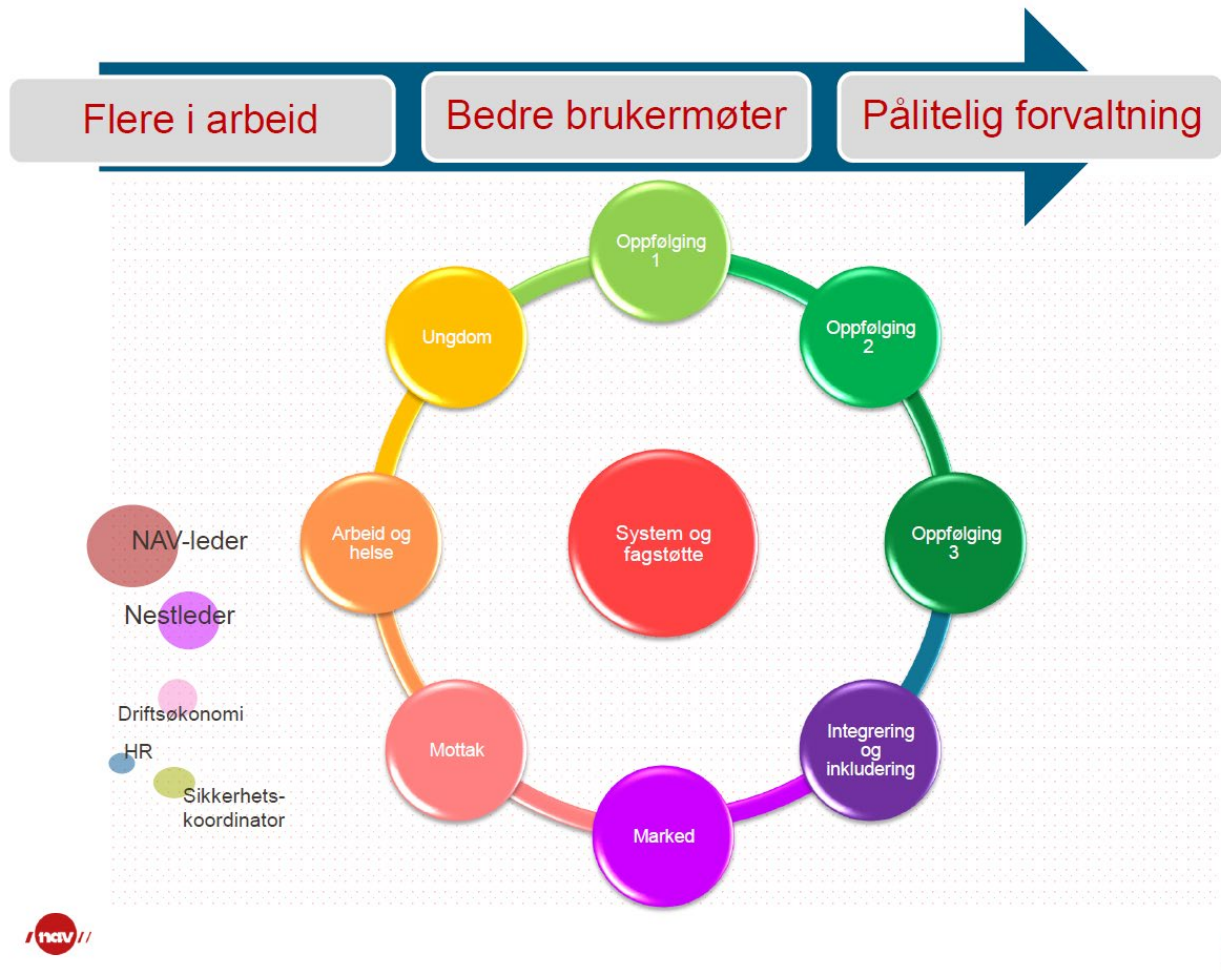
Flere i arbeid

Bedre brukermøter

Pålitelig forvaltning

Oppfølging 1

Oppfølging 2

Oppfølging 3

Integrering og inkludering

Marked

Mottak

Arbeid og helse

Ungdom

System og fagstøtte

NAV-leder

Nestleder

Driftsøkonomi

HR

Sikkerhetskoordinator

nav